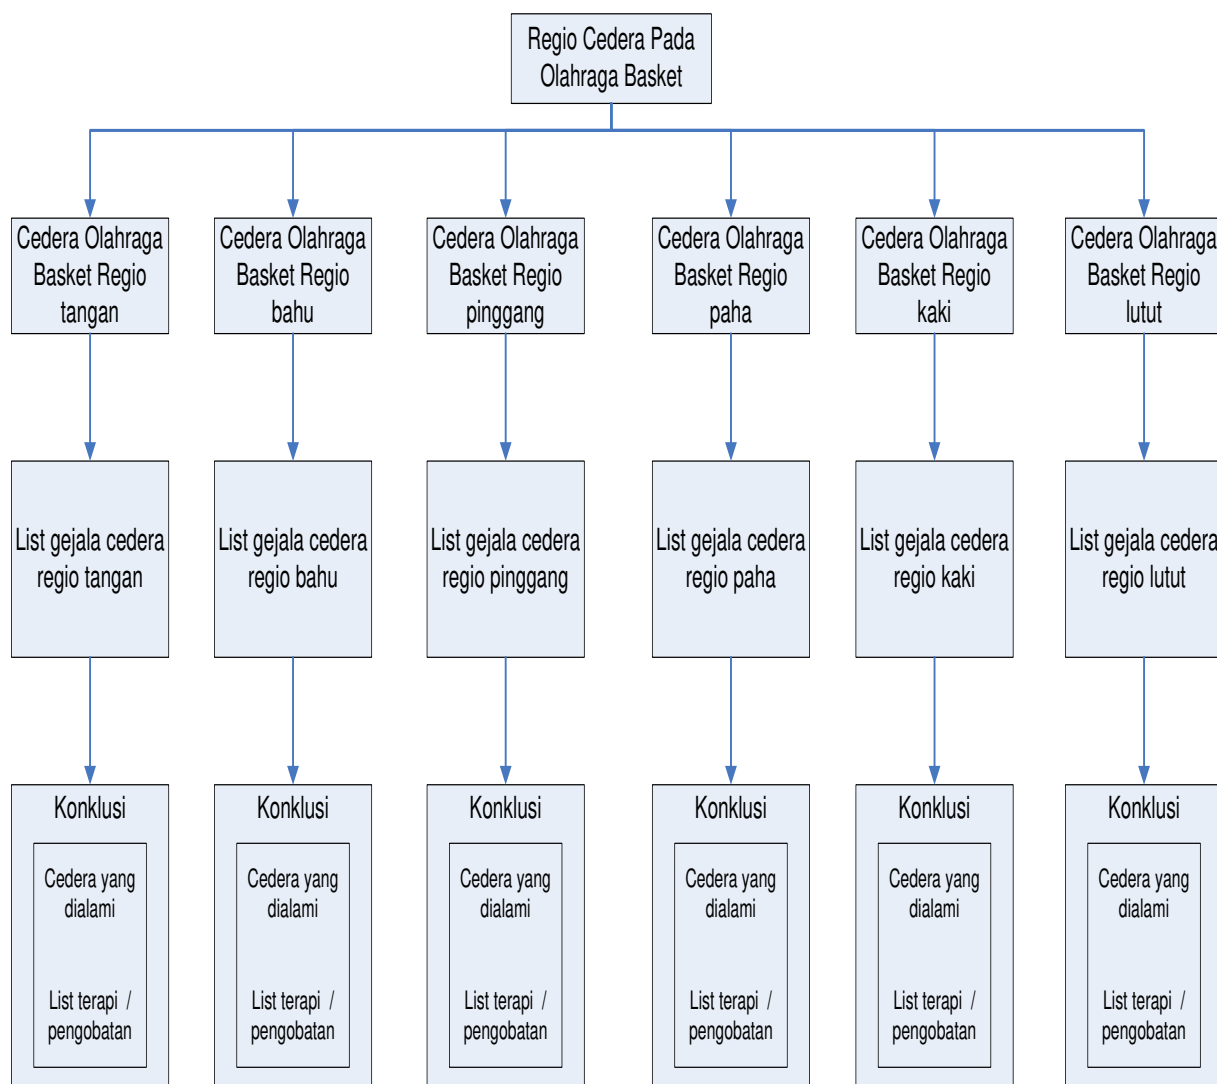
Regio Cedera Pada Olahraga Basket

Cedera Olahraga Basket Regio tangan

Cedera Olahraga Basket Regio bahu

Cedera Olahraga Basket Regio pinggang

Cedera Olahraga Basket Regio paha

Cedera Olahraga Basket Regio kaki

Cedera Olahraga Basket Regio lutut

List gejala cedera regio tangan

List gejala cedera regio bahu

List gejala cedera regio pinggang

List gejala cedera regio paha

List gejala cedera regio kaki

List gejala cedera regio lutut

Konklusi
Cedera yang dialami
List terapi / pengobatan

Konklusi
Cedera yang dialami
List terapi / pengobatan

Konklusi
Cedera yang dialami
List terapi / pengobatan

Konklusi
Cedera yang dialami
List terapi / pengobatan

Konklusi
Cedera yang dialami
List terapi / pengobatan

Konklusi
Cedera yang dialami
List terapi / pengobatan